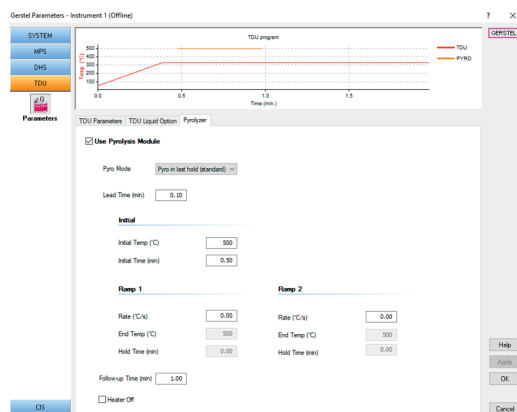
Gerstel Parameters - Instrument 1 (Offline)

? ×

GERSTEL

SYSTEM
MPS
DHS
TDU

Parameters

TDU program

Temp (°C)
500
400
300
200
100
0.0
0.5
1.0
1.5
Time (min.)

TDU
PYRO

TDU Parameters | TDU Liquid Option | Pyrolyzer

☑ Use Pyrolysis Module

Pyro Mode | Pyro in last hold (standard)

Lead Time (min) | 0.10

Initial

Initial Temp (°C) | 500

Initial Time (min) | 0.50

Ramp 1

Rate (°C/s) | 0.00

End Temp (°C) | 500

Hold Time (min) | 0.00

Ramp 2

Rate (°C/s) | 0.00

End Temp (°C) | 500

Hold Time (min) | 0.00

Follow-up Time (min) | 1.00

☐ Heater Off

CIS

Help
Apply
OK
Cancel